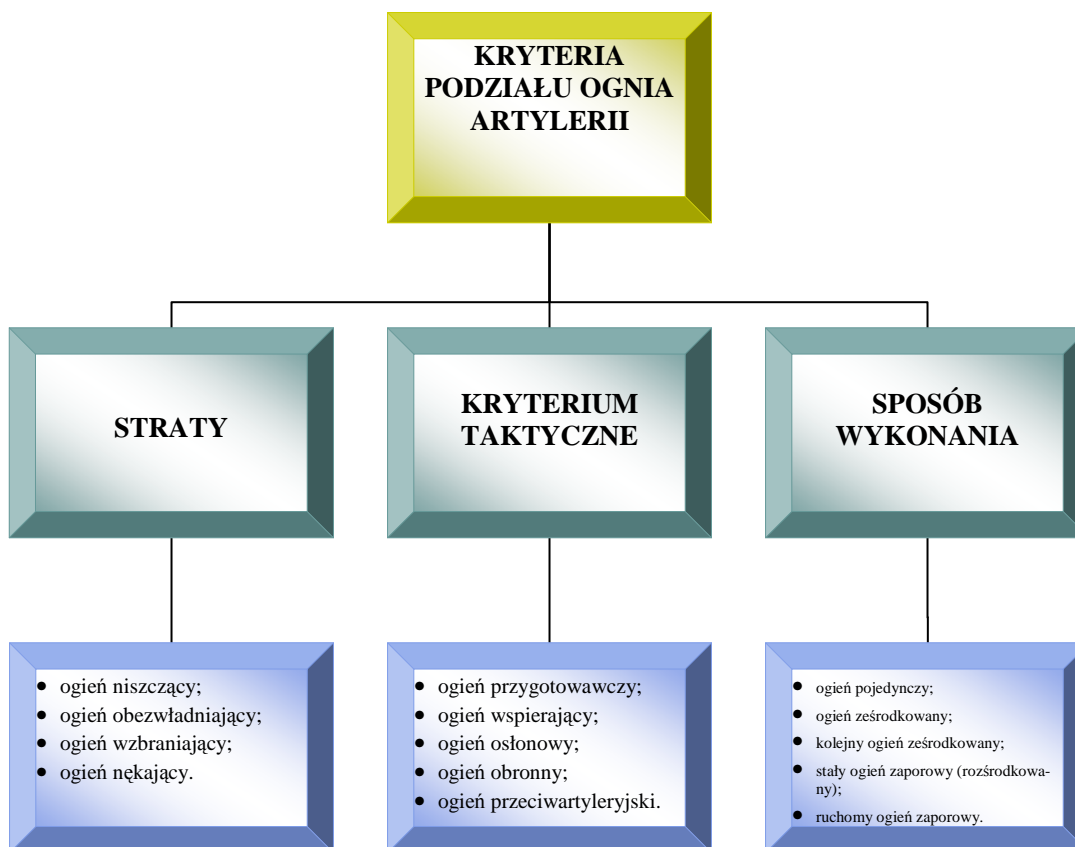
KRYTERIA PODZIAŁU OGNIA ARTYLERII

STRATY

KRYTERIUM TAKTYCZNE

SPOSÓB WYKONANIA

- ogień niszczący;
- ogień obezwładniający;
- ogień wzbraniający;
- ogień nękający.

- ogień przygotowawczy;
- ogień wspierający;
- ogień osłonowy;
- ogień obronny;
- ogień przeciwartyleryjski.

- ogień pojedynczy;
- ogień zześrodkowany;
- kolejny ogień zześrodkowany;
- stały ogień zaporowy (rozśrodkowany);
- ruchomy ogień zaporowy.